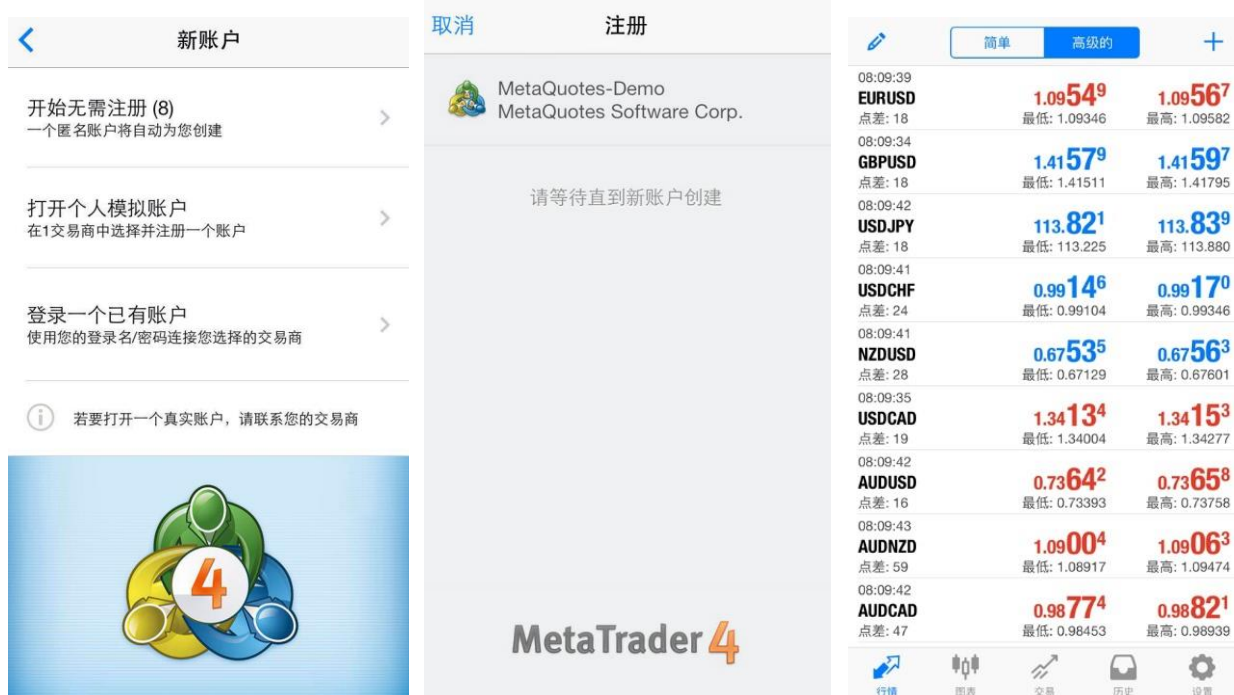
新账户

开始无需注册 (8)
一个匿名账户将自动为您创建

打开个人模拟账户
在1交易商中选择并注册一个账户

登录一个已有账户
使用您的登录名/密码连接您选择的交易商

若要打开一个真实账户，请联系您的交易商

4

取消 注册

MetaQuotes-Demo
MetaQuotes Software Corp.

请等待直到新账户创建

MetaTrader 4

简单 高级的

| | | |
|---|---|---|
| 08:09:39 EURUSD 点差: 18 | $1.0954^9$ 最低: 1.09346 | $1.0956^7$ 最高: 1.09582 |
| 08:09:34 GBPUSD 点差: 18 | $1.4157^9$ 最低: 1.41511 | $1.4159^7$ 最高: 1.41795 |
| 08:09:42 USDJPY 点差: 18 | $113.82^1$ 最低: 113.225 | $113.83^9$ 最高: 113.880 |
| 08:09:41 USDCHF 点差: 24 | $0.9914^6$ 最低: 0.99104 | $0.9917^0$ 最高: 0.99346 |
| 08:09:41 NZDUSD 点差: 28 | $0.6753^5$ 最低: 0.67129 | $0.6756^3$ 最高: 0.67601 |
| 08:09:35 USDCAD 点差: 19 | $1.3413^4$ 最低: 1.34004 | $1.3415^3$ 最高: 1.34277 |
| 08:09:42 AUDUSD 点差: 16 | $0.7364^2$ 最低: 0.73393 | $0.7365^8$ 最高: 0.73758 |
| 08:09:43 AUDNZD 点差: 59 | $1.0900^4$ 最低: 1.08917 | $1.0906^3$ 最高: 1.09474 |
| 08:09:42 AUDCAD 点差: 47 | $0.9877^4$ 最低: 0.98453 | $0.9882^1$ 最高: 0.98939 |

行情 图表 交易 历史 设置